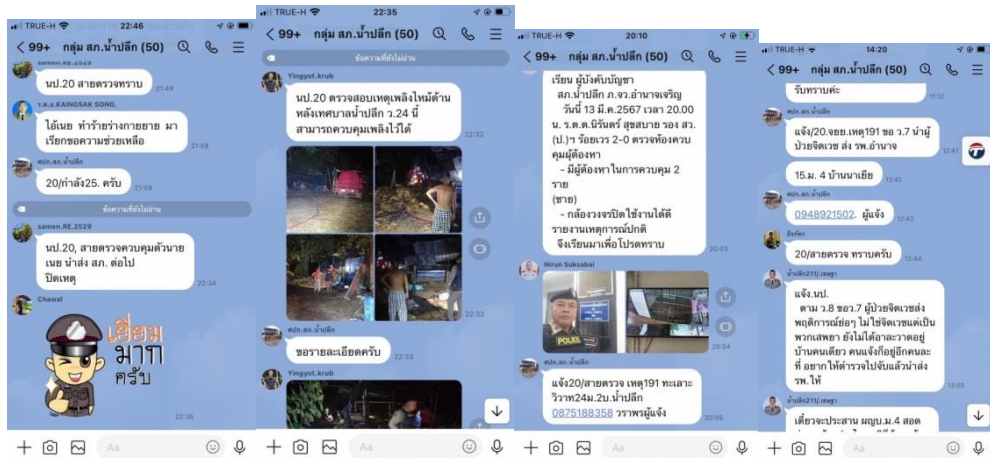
TRUE-H 22:46
< 99+ กลุ่ม สภ.น้ำปลีก (50)
samon.RE.2529
นป.20 สายตรวจทราบ 21:49
s.a.a KAINGSAK SONG.
ไอ้เนย ทำร้ายร่างกายยาย มาเรียกขอความช่วยเหลือ 21:58
สภ.สภ.น้ำปลีก
20/กำลัง25. ครับ 21:59
ข้อความที่ยังไม่อ่าน
samon.RE.2529
นป.20, สายตรวจควบคุมตัวนายเนย นำส่ง สภ. ต่อไป ปิดเหตุ 22:34
Chawal
เยี่ยม มาก ครับ
22:35
Aa

TRUE-H 22:35
< 99+ กลุ่ม สภ.น้ำปลีก (50)
ข้อความที่ยังไม่อ่าน
Yingyot.krub
นป.20 ตรวจสอบเหตุเพลิงไหม้ด้านหลังเทศบาลน้ำปลีก ว.24 นี้ สามารถควบคุมเพลิงไว้ได้ 22:32
สภ.สภ.น้ำปลีก
ขอรายละเอียดครับ 22:33
Yingyot.krub
Aa

TRUE-H 20:10
< 99+ กลุ่ม สภ.น้ำปลีก (50)
เรียน ผู้บังคับบัญชา สภ.น้ำปลีก ภ.จว.อำนาจเจริญ
วันที่ 13 มี.ค.2567 เวลา 20.00 น. ร.ต.ต.นิรันดร์ สุขสบาย รอง สว.(ป.)ฯ ร้อยเวร 2-0 ตรวจห้องควบคุมผู้ต้องหา
- มีผู้ต้องหาในการควบคุม 2 ราย (ชาย)
- กล้องวงจรปิดใช้งานได้ดี รายงานเหตุการณ์ปกติ
จึงเรียนมาเพื่อโปรดทราบ 20:03
Nirun Suksabai
POLICE
20:04
สภ.สภ.น้ำปลีก
แจ้ง20/สายตรวจ เหตุ191 ทะเลาะวิวาท24ม.2บ.น้ำปลีก 0875188358 วราพรผู้แจ้ง 20:05
Aa

TRUE-H 14:20
< 99+ กลุ่ม สภ.น้ำปลีก (50)
รับทราบค่ะ 11:12
สภ.สภ.น้ำปลีก
แจ้ง/20.จยย.เหตุ191 ซอ ว.7 นำผู้ป่วยจิตเวช ส่ง รพ.อำนาจ 12:41
15.ม. 4 บ้านนาเยีย 12:41
สภ.สภ.น้ำปลีก
0948921502. ผู้แจ้ง 12:42
20/สายตรวจ ทราบครับ 12:44
แจ้ง.นป.
ตาม ว.8 ซอว.7 ผู้ป่วยจิตเวชส่งพฤติกรรมนี้อยู่ ไม่ใช่จิตเวชแต่เป็นพวกเสพยา ยังไม่ได้อาละวาดอยู่บ้านคนเดียว คนแจ้งก็อยู่อีกคนละที่ อยากให้ตำรวจไปจับแล้วนำส่ง รพ.ให้ 13:05
เดี๋ยวจะประสาน ผญบ.ม.4 สอด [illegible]
Aa